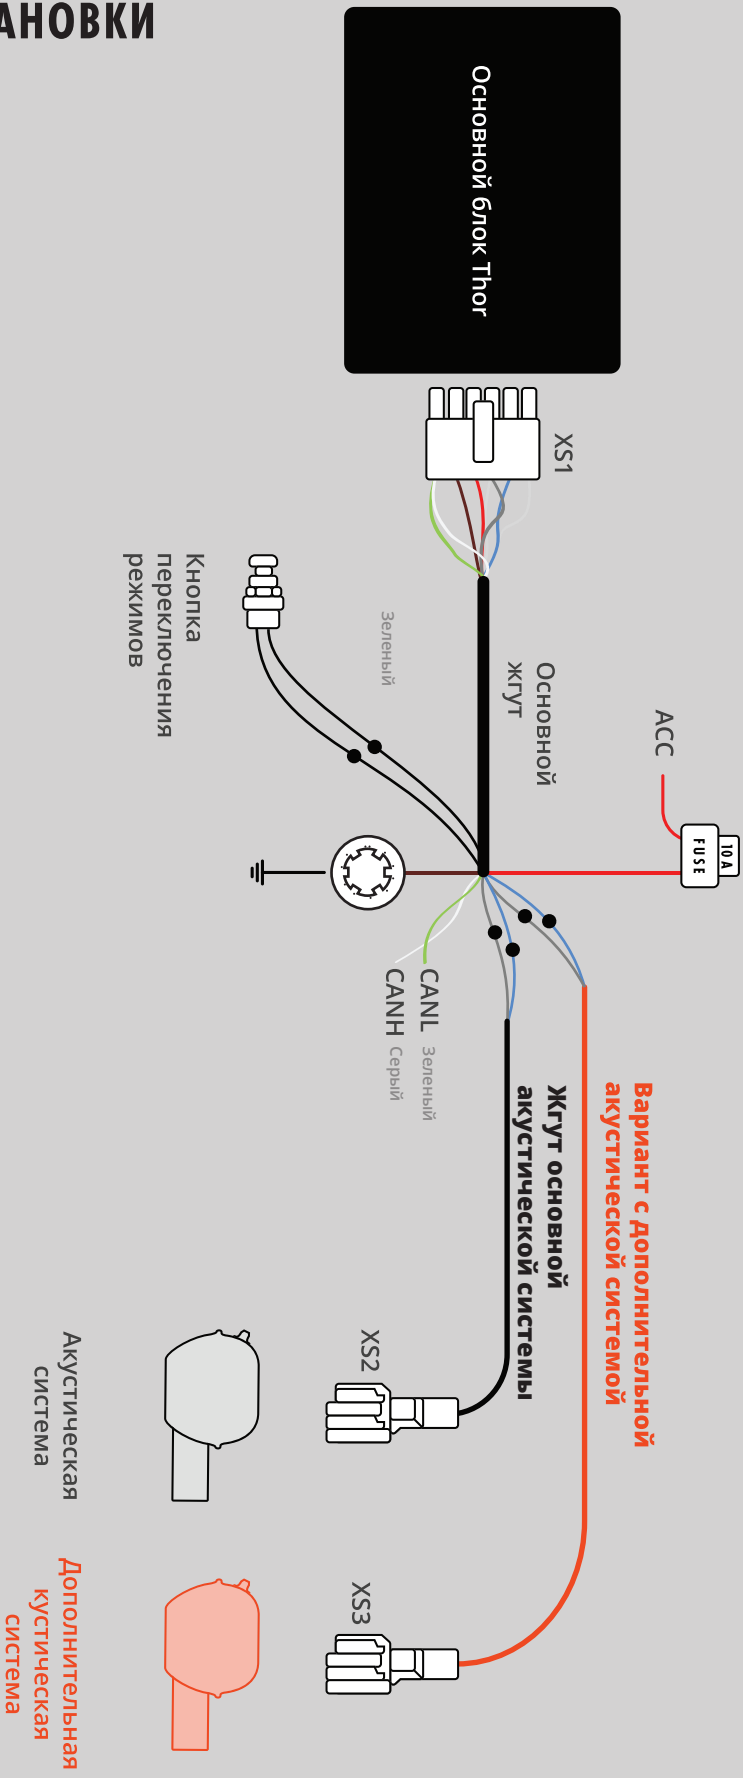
АНОВКИ

Основной блок Thor

XS1

ACC

10A

FUSE

Основной жгут

Зеленый

Кнопка переключения режимов

CANL Зеленый

CANH Серый

Жгут основной акустической системы

Вариант с дополнительной акустической системой

XS2

XS3

Акустическая система

Дополнительная кустическая система